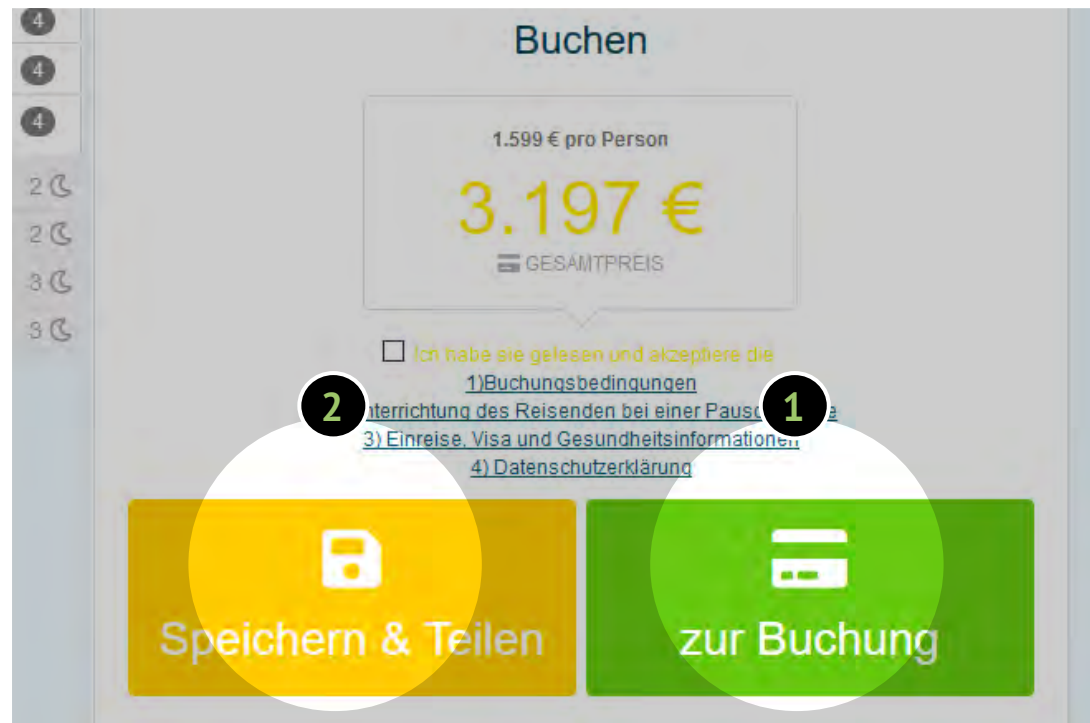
4
4
4
2
2
3
3

Buchen

1.599 € pro Person

3.197 €

GESAMTPREIS

Ich habe sie gelesen und akzeptiere die
1)Buchungsbedingungen
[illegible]nterrichtung des Reisenden bei einer Pausc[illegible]e
3) Einreise, Visa und Gesundheitsinformationen
4) Datenschutzerklärung

2
1

Speichern & Teilen

zur Buchung